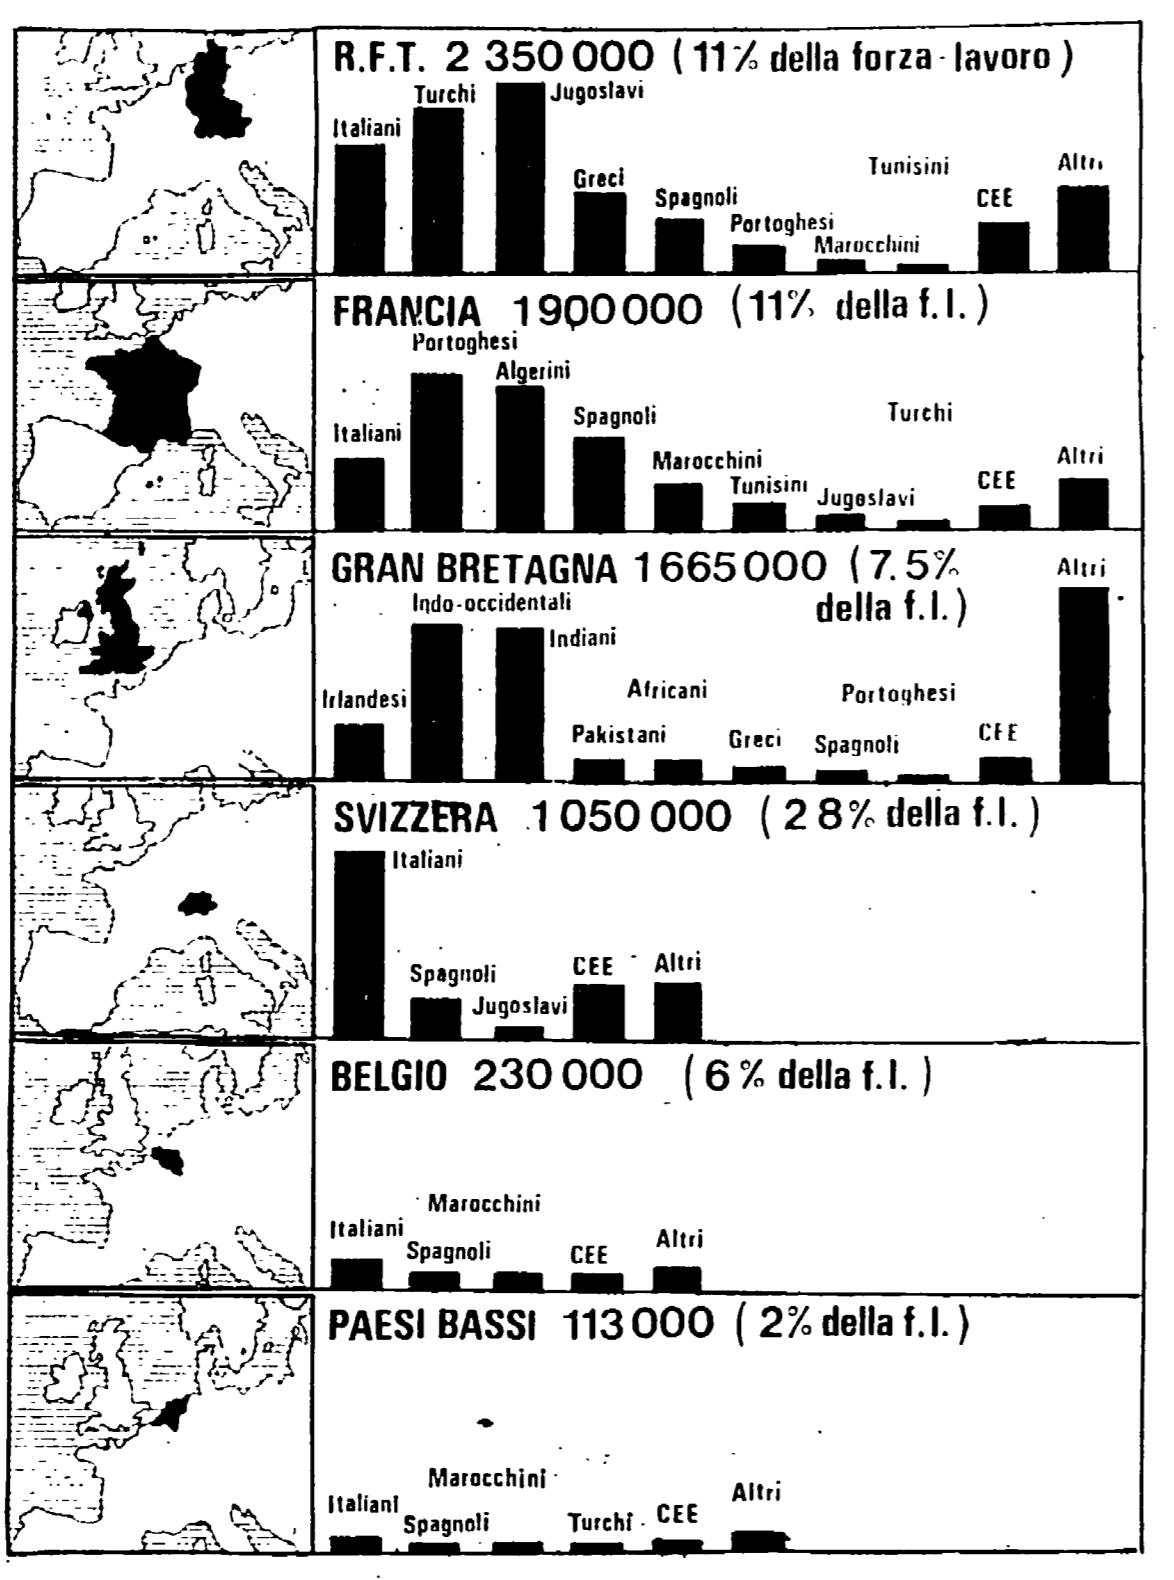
R.F.T. 2 350 000 (11% della forza-lavoro)

Italiani
Turchi
Jugoslavi
Greci
Spagnoli
Portoghesi
Marocchini
Tunisini
CEE
Altri

FRANCIA 1900000 (11% della f.l.)

Italiani
Portoghesi
Algerini
Spagnoli
Marocchini
Tunisini
Jugoslavi
Turchi
CEE
Altri

GRAN BRETAGNA 1665000 (7.5% della f.l.)

Irlandesi
Indo-occidentali
Indiani
Pakistani
Africani
Greci
Spagnoli
Portoghesi
CEE
Altri

SVIZZERA 1050000 (28% della f.l.)

Italiani
Spagnoli
Jugoslavi
CEE
Altri

BELGIO 230000 (6% della f.l.)

Italiani
Spagnoli
Marocchini
CEE
Altri

PAESI BASSI 113000 (2% della f.l.)

Italiani
Spagnoli
Marocchini
Turchi
CEE
Altri